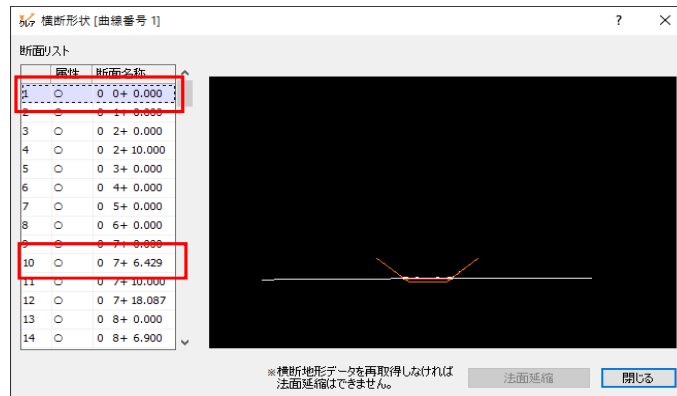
横断形状 [曲線番号 1]

?

断面リスト

|  | 属性 | 断面名称 |
|---|---|---|
| 1 | ○ | 0 0+ 0.000 |
| 2 | ○ | 0 1+ 0.000 |
| 3 | ○ | 0 2+ 0.000 |
| 4 | ○ | 0 2+ 10.000 |
| 5 | ○ | 0 3+ 0.000 |
| 6 | ○ | 0 4+ 0.000 |
| 7 | ○ | 0 5+ 0.000 |
| 8 | ○ | 0 6+ 0.000 |
| 9 | ○ | 0 7+ 0.000 |
| 10 | ○ | 0 7+ 6.429 |
| 11 | ○ | 0 7+ 10.000 |
| 12 | ○ | 0 7+ 18.087 |
| 13 | ○ | 0 8+ 0.000 |
| 14 | ○ | 0 8+ 6.900 |

※横断地形データを再取得しなければ法面延縮はできません。

法面延縮

閉じる